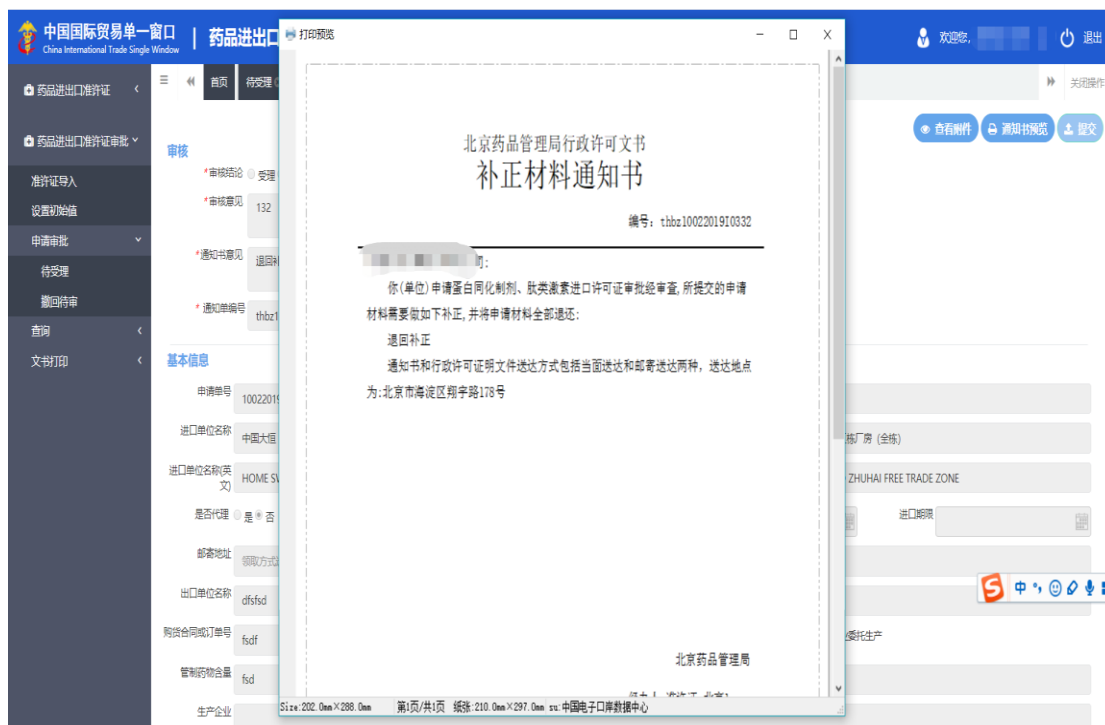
中国国际贸易单一窗口
China International Trade Single Window
药品进出口

欢迎您,
退出

药品进出口准许证
药品进出口准许证审批
准许证导入
设置初始值
申请审批
待受理
撤回待审
查询
文书打印

首页
待受理
关闭操作

查看附件
通知书预览
提交

审核
*审核结论 受理
*审核意见 132
*通知书意见 退回
*通知单编号 thbz1

基本信息
申请单号 10022019
进口单位名称 中国大恒
进口单位名称(英文) HOME S
是否代理 是 否
邮寄地址 领取方式
出口单位名称 dfsfsd
购货合同或订单号 fsdf
管制药物含量 fsd
生产企业

练厂房 (全练)
ZHUHAI FREE TRADE ZONE
进口期限
委托生产

打印预览

北京药品管理局行政许可文书
补正材料通知书
编号: thbz10022019I0332

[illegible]司:
你(单位)申请蛋白同化制剂、肽类激素进口许可证审批经审查,所提交的申请材料需要做如下补正,并将申请材料全部退还:
退回补正
通知书和行政许可证明文件送达方式包括当面送达和邮寄送达两种,送达地点为:北京市海淀区翔宇路178号

北京药品管理局

Size:202.0mm×288.0mm 第1页/共1页 纸张:210.0mm×297.0mm su:中国电子口岸数据中心

中